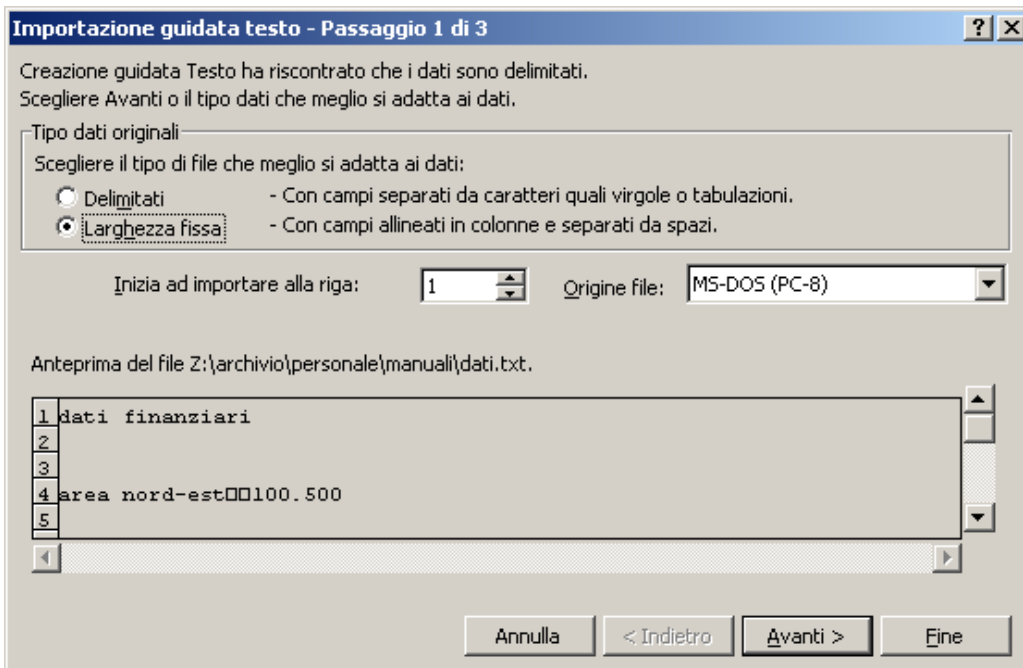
Importazione guidata testo - Passaggio 1 di 3

?
X

Creazione guidata Testo ha riscontrato che i dati sono delimitati.
Scegliere Avanti o il tipo dati che meglio si adatta ai dati.

Tipo dati originali

Scegliere il tipo di file che meglio si adatta ai dati:

Delimitati - Con campi separati da caratteri quali virgole o tabulazioni.

Larghezza fissa - Con campi allineati in colonne e separati da spazi.

Inizia ad importare alla riga: 1

Origine file: MS-DOS (PC-8)

Anteprima del file Z:\archivio\personale\manuali\dati.txt.

1 dati finanziari
2
3
4 area nord-est□□100.500
5

Annulla
< Indietro
Avanti >
Fine